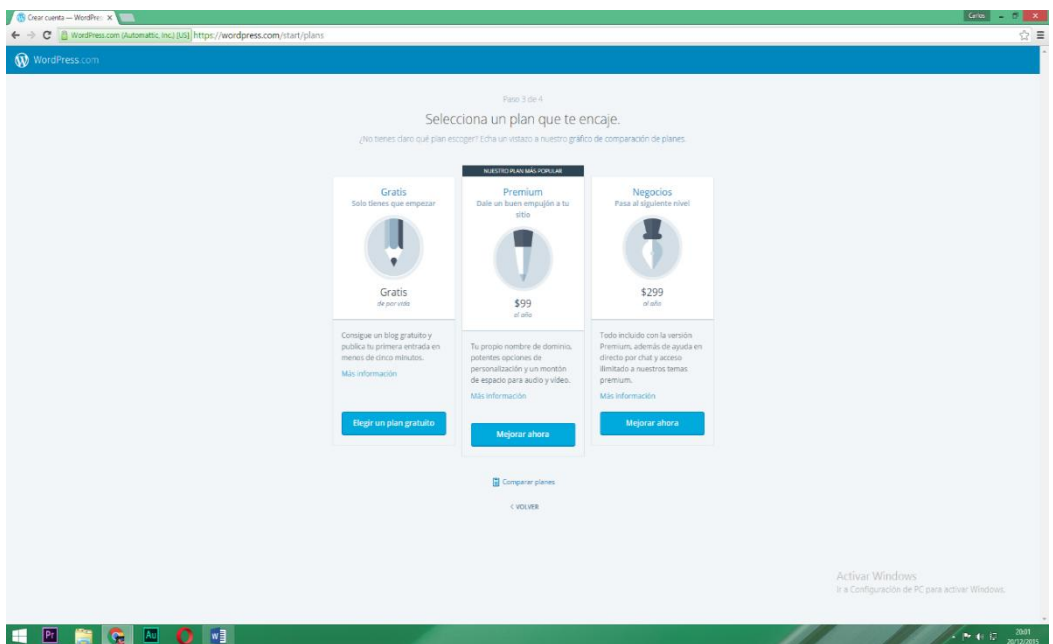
Crear cuenta — WordPres ×

Carlos

WordPress.com (Automattic, Inc.) [US] https://wordpress.com/start/plans

WordPress.com

Paso 3 de 4

Selecciona un plan que te encaje.

¿No tienes claro qué plan escoger? Echa un vistazo a nuestro gráfico de comparación de planes.

NUESTRO PLAN MÁS POPULAR

Gratis
Solo tienes que empezar

Gratis
de por vida

Consigue un blog gratuito y publica tu primera entrada en menos de cinco minutos.

Más información

Elegir un plan gratuito

Premium
Dale un buen empujón a tu sitio

$99
al año

Tu propio nombre de dominio, potentes opciones de personalización y un montón de espacio para audio y vídeo.

Más información

Mejorar ahora

Negocios
Pasa al siguiente nivel

$299
al año

Todo incluido con la versión Premium, además de ayuda en directo por chat y acceso ilimitado a nuestros temas premium.

Más información

Mejorar ahora

Comparar planes

< VOLVER

Activar Windows
Ir a Configuración de PC para activar Windows.

20:01
20/12/2015